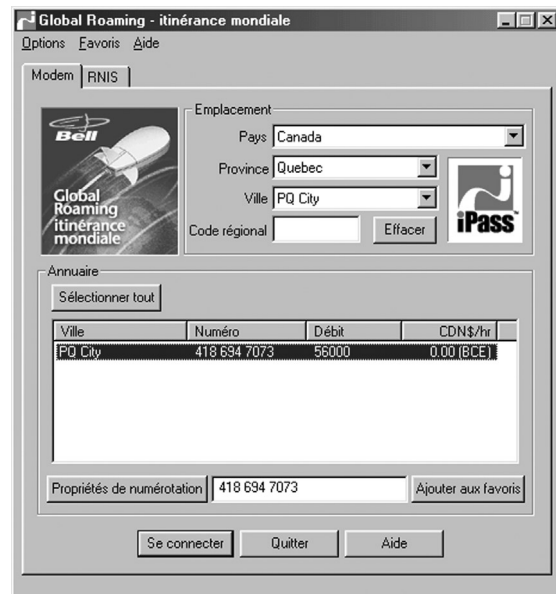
Global Roaming - itinérance mondiale

Options Favoris Aide

Modem | RNIS

Bell

Global Roaming itinérance mondiale

Emplacement

Pays Canada

Province Quebec

Ville PQ City

Code régional

Effacer

iPass

Annuaire

Sélectionner tout

| Ville | Numéro | Débit | CDN$/hr |
|---|---|---|---|
| PQ City | 418 694 7073 | 56000 | 0.00 (BCE) |

Propriétés de numérotation

418 694 7073

Ajouter aux favoris

Se connecter

Quitter

Aide